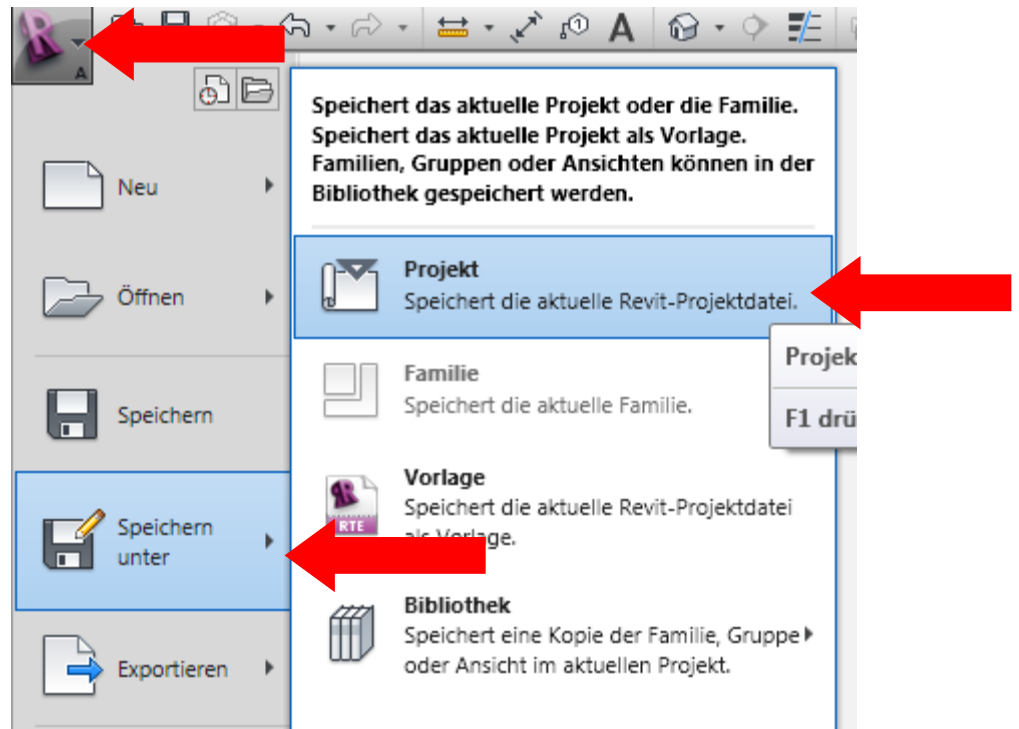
A

Neu

Öffnen

Speichern

Speichern unter

Exportieren

Speichert das aktuelle Projekt oder die Familie. Speichert das aktuelle Projekt als Vorlage. Familien, Gruppen oder Ansichten können in der Bibliothek gespeichert werden.

Projekt
Speichert die aktuelle Revit-Projektdatei.

Projek

F1 drü

Familie
Speichert die aktuelle Familie.

RTE

Vorlage
Speichert die aktuelle Revit-Projektdatei als Vorlage.

Bibliothek
Speichert eine Kopie der Familie, Gruppe oder Ansicht im aktuellen Projekt.